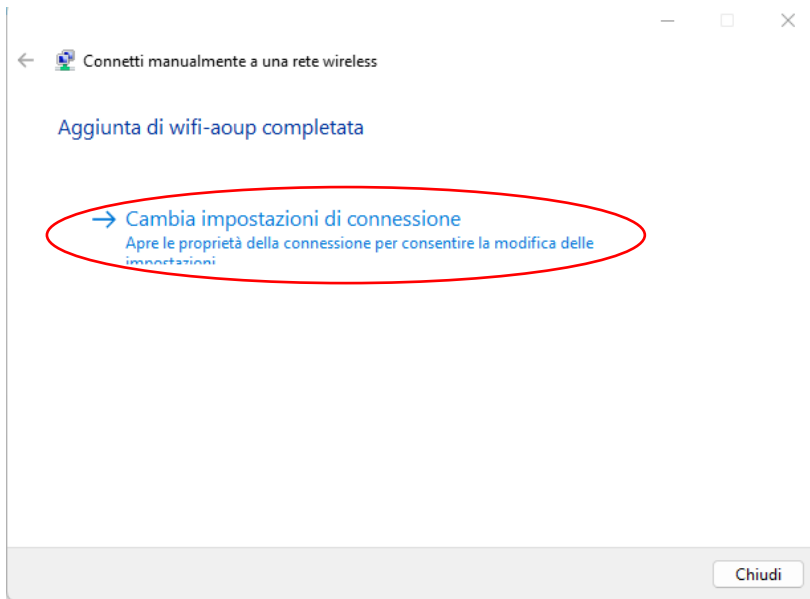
Connetti manualmente a una rete wireless

Aggiunta di wifi-aoup completata

→ Cambia impostazioni di connessione
Apre le proprietà della connessione per consentire la modifica delle impostazioni

Chiudi